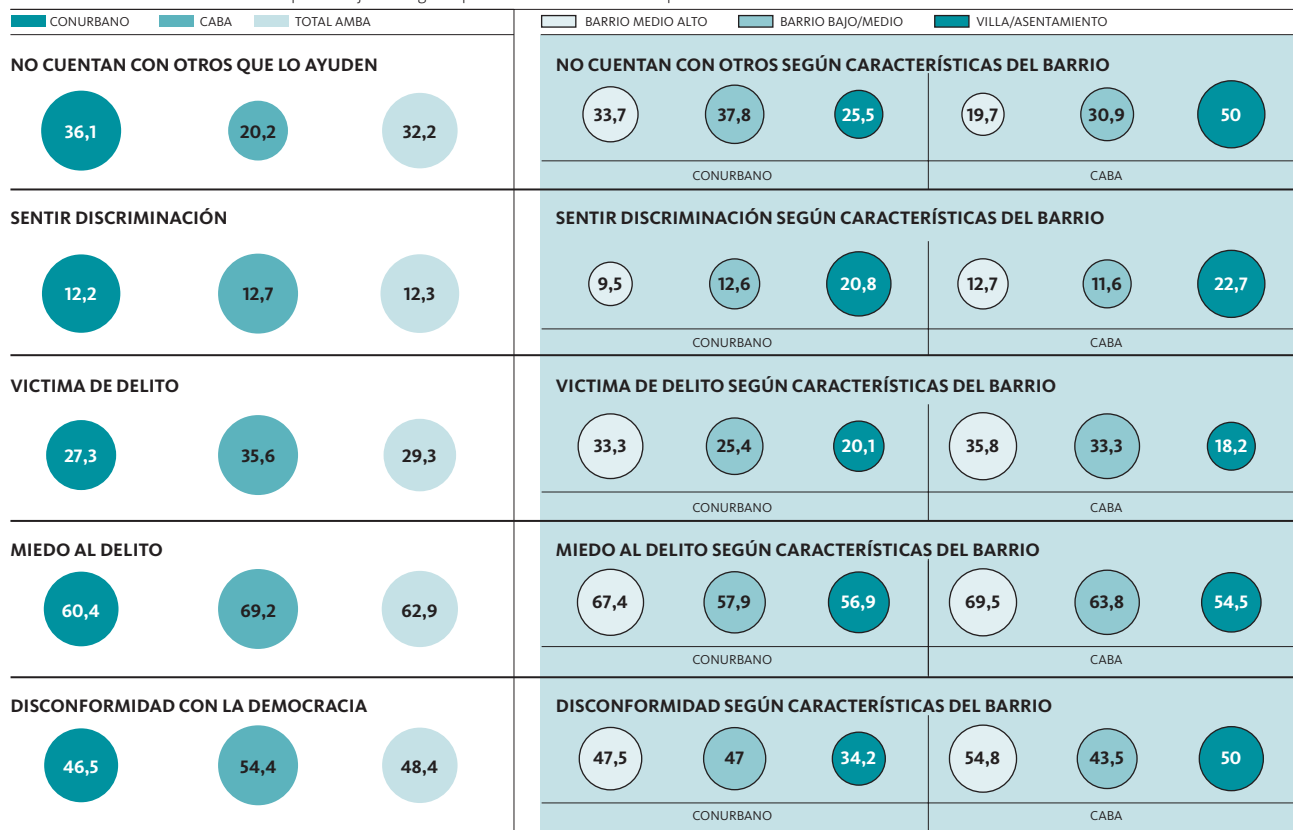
CONURBANO CABA TOTAL AMBA

BARRIO MEDIO ALTO BARRIO BAJO/MEDIO VILLA/ASENTAMIENTO

NO CUENTAN CON OTROS QUE LO AYUDEN

36,1 20,2 32,2

NO CUENTAN CON OTROS SEGÚN CARACTERÍSTICAS DEL BARRIO

33,7 37,8 25,5 19,7 30,9 50

CONURBANO CABA

SENTIR DISCRIMINACIÓN

12,2 12,7 12,3

SENTIR DISCRIMINACIÓN SEGÚN CARACTERÍSTICAS DEL BARRIO

9,5 12,6 20,8 12,7 11,6 22,7

CONURBANO CABA

VICTIMA DE DELITO

27,3 35,6 29,3

VICTIMA DE DELITO SEGÚN CARACTERÍSTICAS DEL BARRIO

33,3 25,4 20,1 35,8 33,3 18,2

CONURBANO CABA

MIEDO AL DELITO

60,4 69,2 62,9

MIEDO AL DELITO SEGÚN CARACTERÍSTICAS DEL BARRIO

67,4 57,9 56,9 69,5 63,8 54,5

CONURBANO CABA

DISCONFORMIDAD CON LA DEMOCRACIA

46,5 54,4 48,4

DISCONFORMIDAD SEGÚN CARACTERÍSTICAS DEL BARRIO

47,5 47 34,2 54,8 43,5 50

CONURBANO CABA